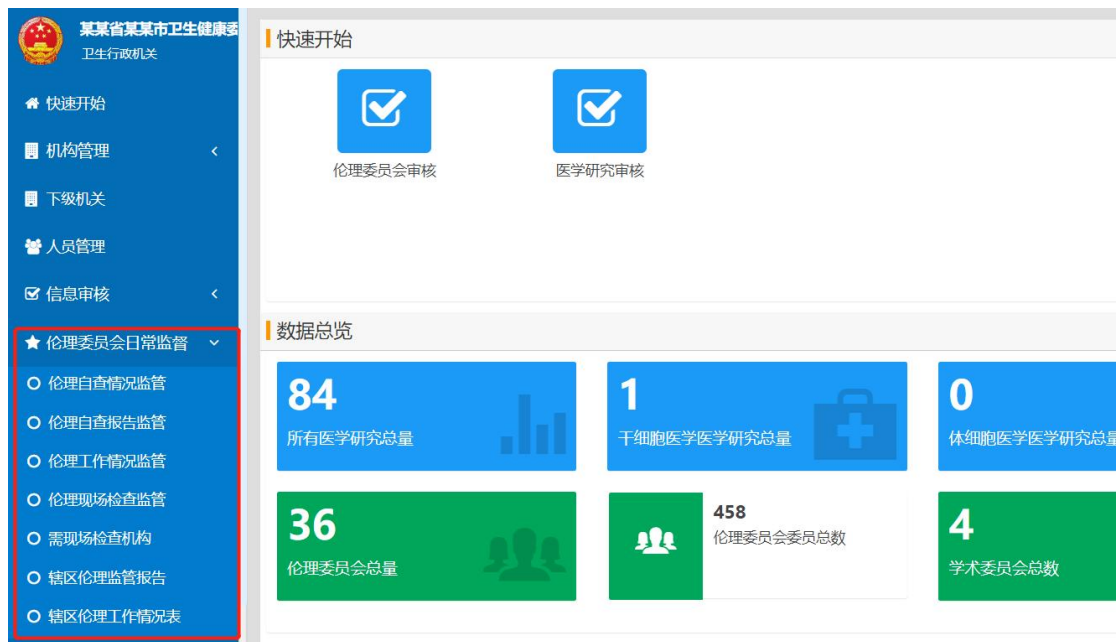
某某省某某市卫生健康委
卫生行政机关

快速开始
机构管理
下级机关
人员管理
信息审核
伦理委员会日常监督
伦理自查情况监管
伦理自查报告监管
伦理工作情况监管
伦理现场检查监管
需现场检查机构
辖区伦理监管报告
辖区伦理工作情况表

快速开始

伦理委员会审核
医学研究审核

数据总览

84
所有医学研究总量

1
干细胞医学医学研究总量

0
体细胞医学医学研究总量

36
伦理委员会总量

458
伦理委员会委员总数

4
学术委员会总数